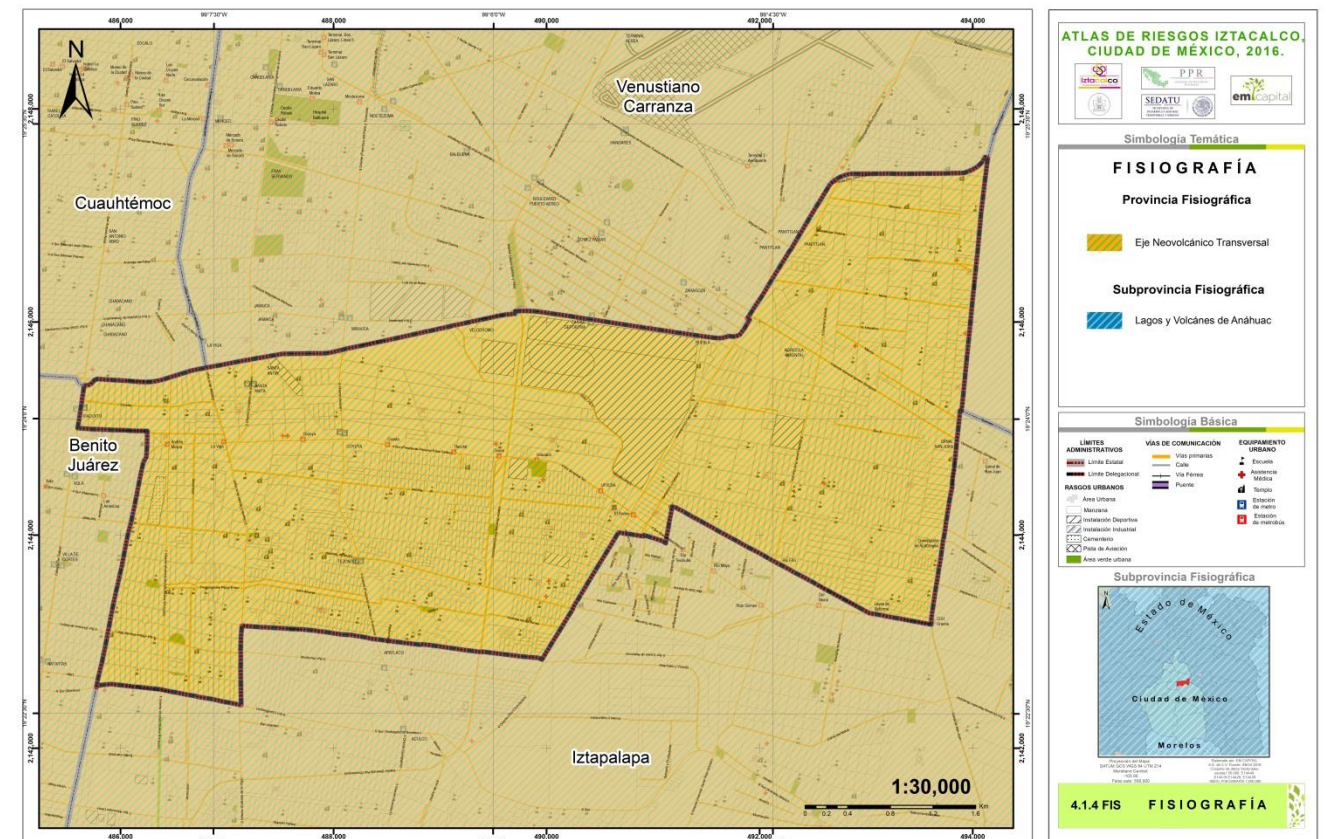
486,000
99°7'30"W
488,000
99°6'0"W
490,000
492,000
99°4'30"W
494,000

N

Venustiano Carranza

Cuauhtémoc

Benito Juárez

Iztapalapa

2,148,000
2,146,000
2,144,000
2,142,000

19°25'30"N
19°24'0"N
19°22'30"N

1:30,000

0 0.2 0.4 0.8 1.2 1.6 Km

486,000
488,000
490,000
492,000
494,000

ATLAS DE RIESGOS IZTACALCO, CIUDAD DE MÉXICO, 2016.

iztacalco

PPR

SEDATU

emicapital

Simbología Temática

FISIOGRAFÍA

Provincia Fisiográfica

Eje Neovolcánico Transversal

Subprovincia Fisiográfica

Lagos y Volcánes de Anáhuac

Simbología Básica

LÍMITES ADMINISTRATIVOS
Límite Estatal
Límite Delegacional

RASGOS URBANOS
Área Urbana
Manzana
Instalación Deportiva
Instalación Industrial
Cementerio
Pista de Aviación
Área verde urbana

VÍAS DE COMUNICACIÓN
Vías primarias
Calle
Vía Férrea
Puente

EQUIPAMIENTO URBANO
Escuela
Asistencia Médica
Templo
Estación de metro
Estación de metrobús

Subprovincia Fisiográfica

Estado de México

Ciudad de México

Morelos

4.1.4 FIS FISIOGRAFÍA